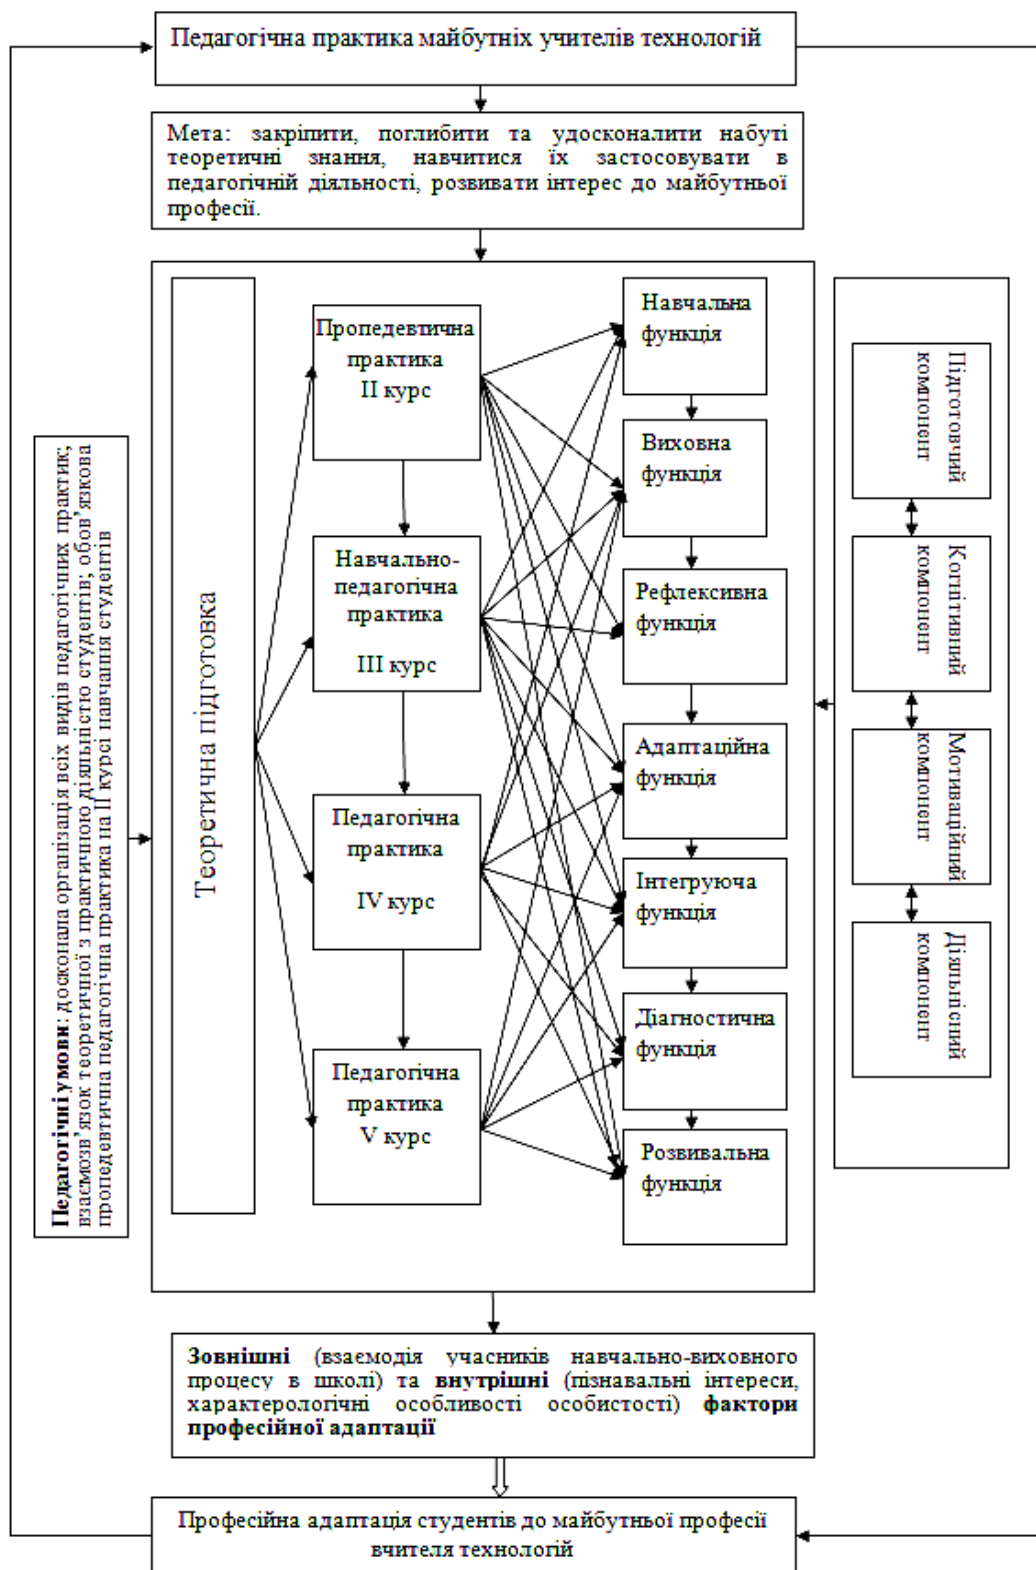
Педагогічна практика майбутніх учителів технологій

Мета: закріпити, поглибити та удосконалити набуті теоретичні знання, навчитися їх застосовувати в педагогічній діяльності, розвивати інтерес до майбутньої професії.

**Педагогічні умови**: досконала організація всіх видів педагогічних практик; взаємозв'язок теоретичної з практичною діяльністю студентів; обов'язкова пропедевтична педагогічна практика на II курсі навчання студентів

Теоретична підготовка

Пропедевтична практика II курс

Навчально-педагогічна практика III курс

Педагогічна практика IV курс

Педагогічна практика V курс

Навчальна функція

Виховна функція

Рефлексивна функція

Адаптаційна функція

Інтегруюча функція

Діагностична функція

Розвивальна функція

Підготовчий компонент

Когнітивний компонент

Мотиваційний компонент

Діяльнісний компонент

**Зовнішні** (взаємодія учасників навчально-виховного процесу в школі) та **внутрішні** (пізнавальні інтереси, характерологічні особливості особистості) **фактори професійної адаптації**

Професійна адаптація студентів до майбутньої професії вчителя технологій